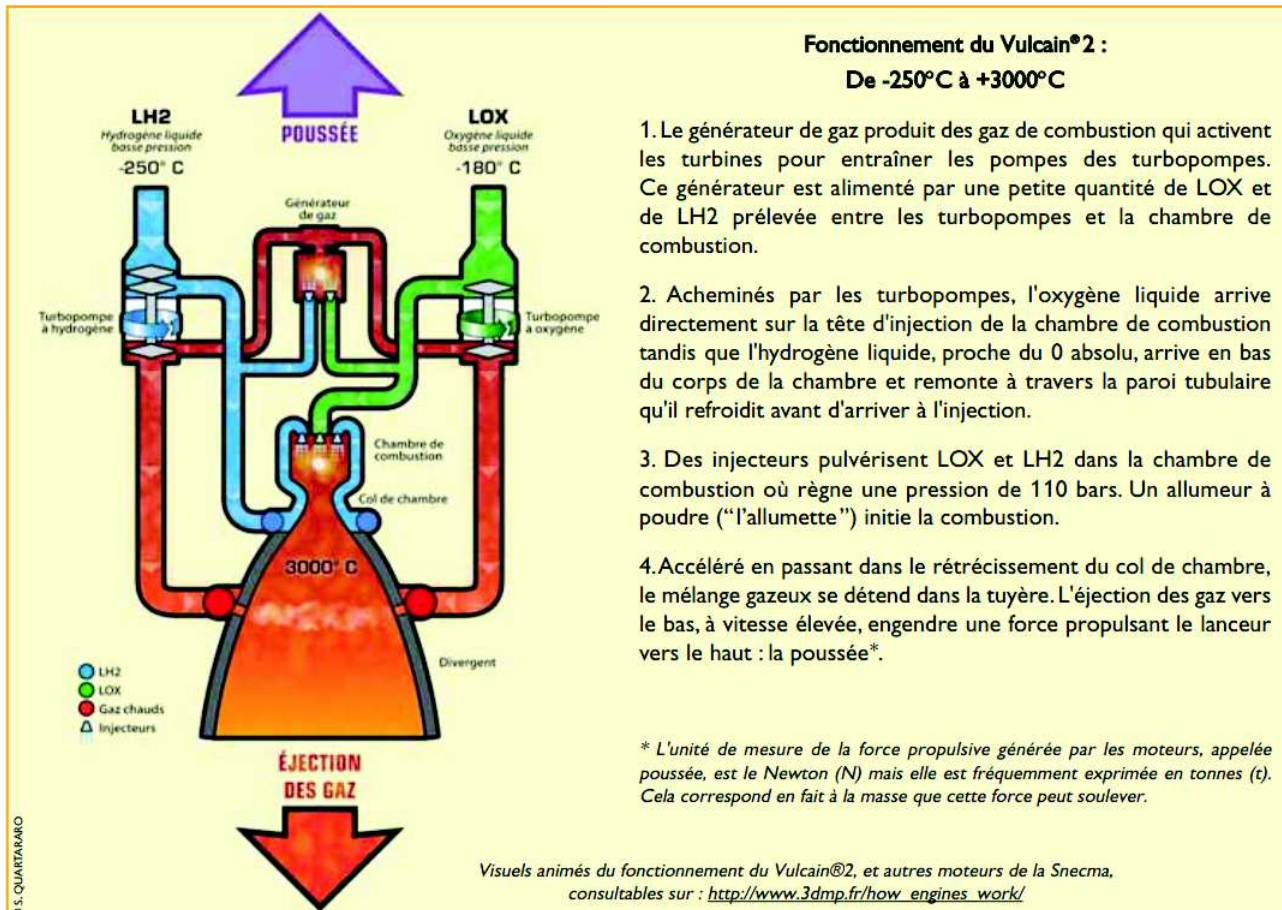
POUSSÉE

LH2
Hydrogène liquide basse pression
-250° C

LOX
Oxygène liquide basse pression
-180° C

Générateur de gaz

Turbopompe à hydrogène

Turbopompe à oxygène

Chambre de combustion

Col de chambre

3000° C

Divergent

LH2
LOX
Gaz chauds
Injecteurs

ÉJECTION DES GAZ

Fonctionnement du Vulcain®2 :
De -250°C à +3000°C

1. Le générateur de gaz produit des gaz de combustion qui activent les turbines pour entraîner les pompes des turbopompes. Ce générateur est alimenté par une petite quantité de LOX et de LH2 prélevée entre les turbopompes et la chambre de combustion.

2. Acheminés par les turbopompes, l'oxygène liquide arrive directement sur la tête d'injection de la chambre de combustion tandis que l'hydrogène liquide, proche du 0 absolu, arrive en bas du corps de la chambre et remonte à travers la paroi tubulaire qu'il refroidit avant d'arriver à l'injection.

3. Des injecteurs pulvérisent LOX et LH2 dans la chambre de combustion où règne une pression de 110 bars. Un allumeur à poudre ("l'allumette") initie la combustion.

4. Accéléré en passant dans le rétrécissement du col de chambre, le mélange gazeux se détend dans la tuyère. L'éjection des gaz vers le bas, à vitesse élevée, engendre une force propulsant le lanceur vers le haut : la poussée*.

* L'unité de mesure de la force propulsive générée par les moteurs, appelée poussée, est le Newton (N) mais elle est fréquemment exprimée en tonnes (t). Cela correspond en fait à la masse que cette force peut soulever.

Visuels animés du fonctionnement du Vulcain®2, et autres moteurs de la Snecma, consultables sur : http://www.3dmp.fr/how_engines_work/

©S. QUARTARARO